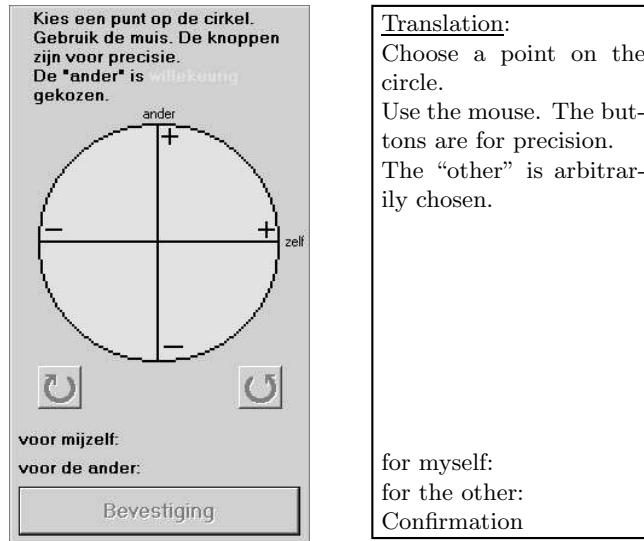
Kies een punt op de cirkel. Gebruik de muis. De knoppen zijn voor precisie. De "ander" is willekeurig gekozen.

ander

+

−

+

zelf

−

voor mijzelf:

voor de ander:

Bevestiging

Translation:

Choose a point on the circle.

Use the mouse. The buttons are for precision.

The "other" is arbitrarily chosen.

for myself:

for the other:

Confirmation